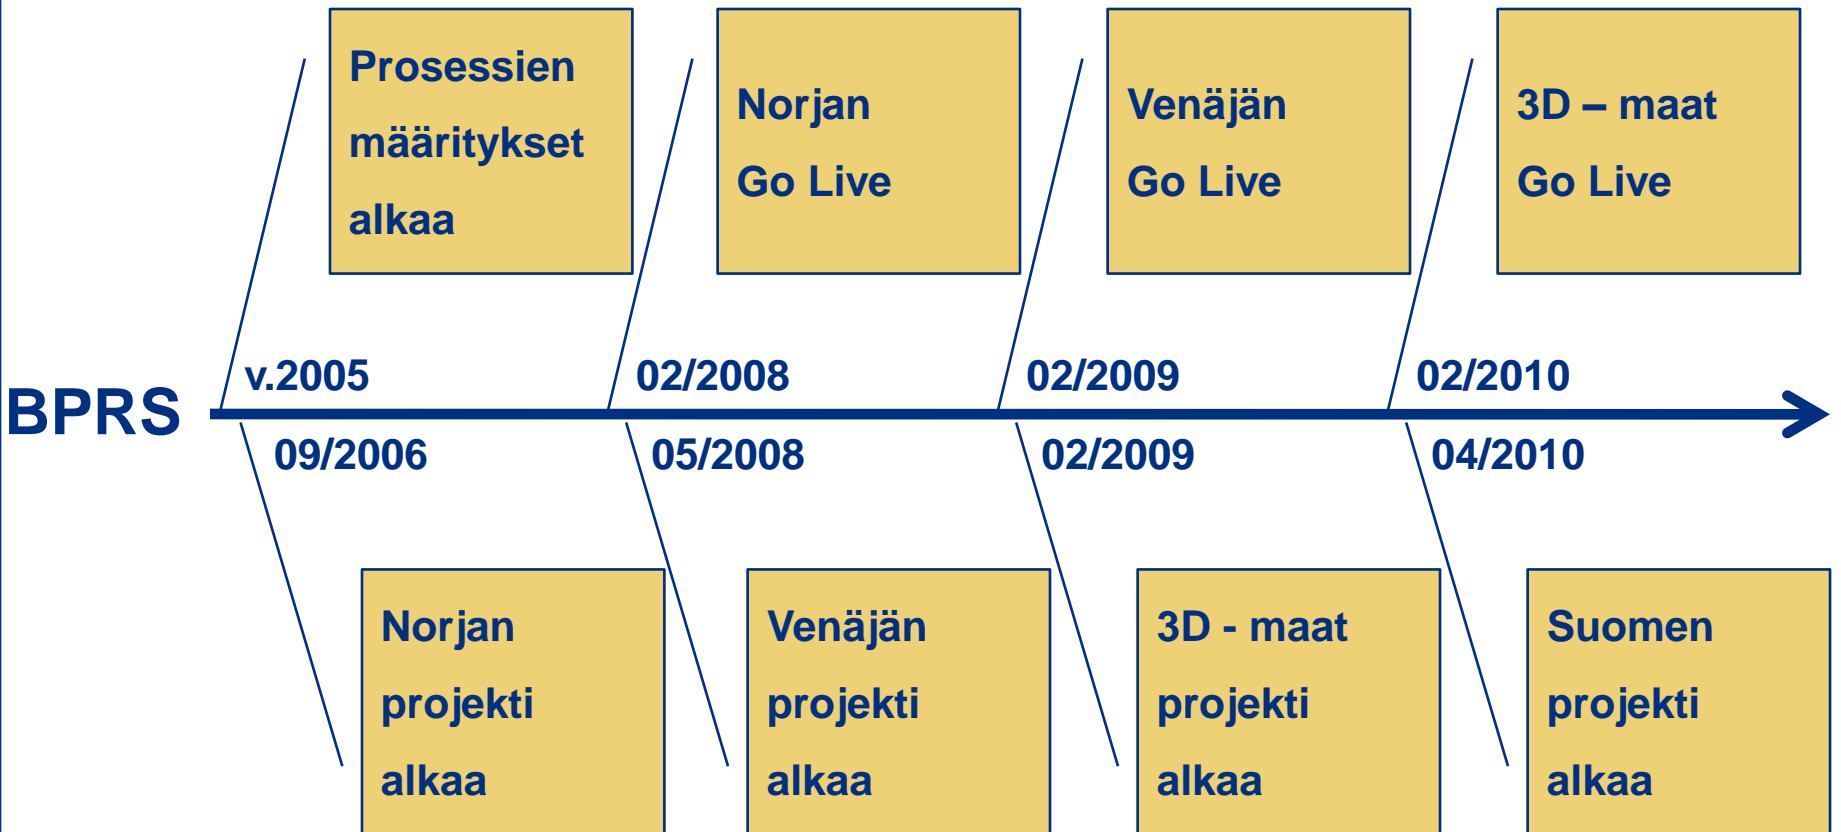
Prosessien määritykset alkaa

Norjan Go Live

Venäjän Go Live

3D – maat Go Live

BPRS

v.2005

02/2008

02/2009

02/2010

09/2006

05/2008

02/2009

04/2010

Norjan projekti alkaa

Venäjän projekti alkaa

3D - maat projekti alkaa

Suomen projekti alkaa